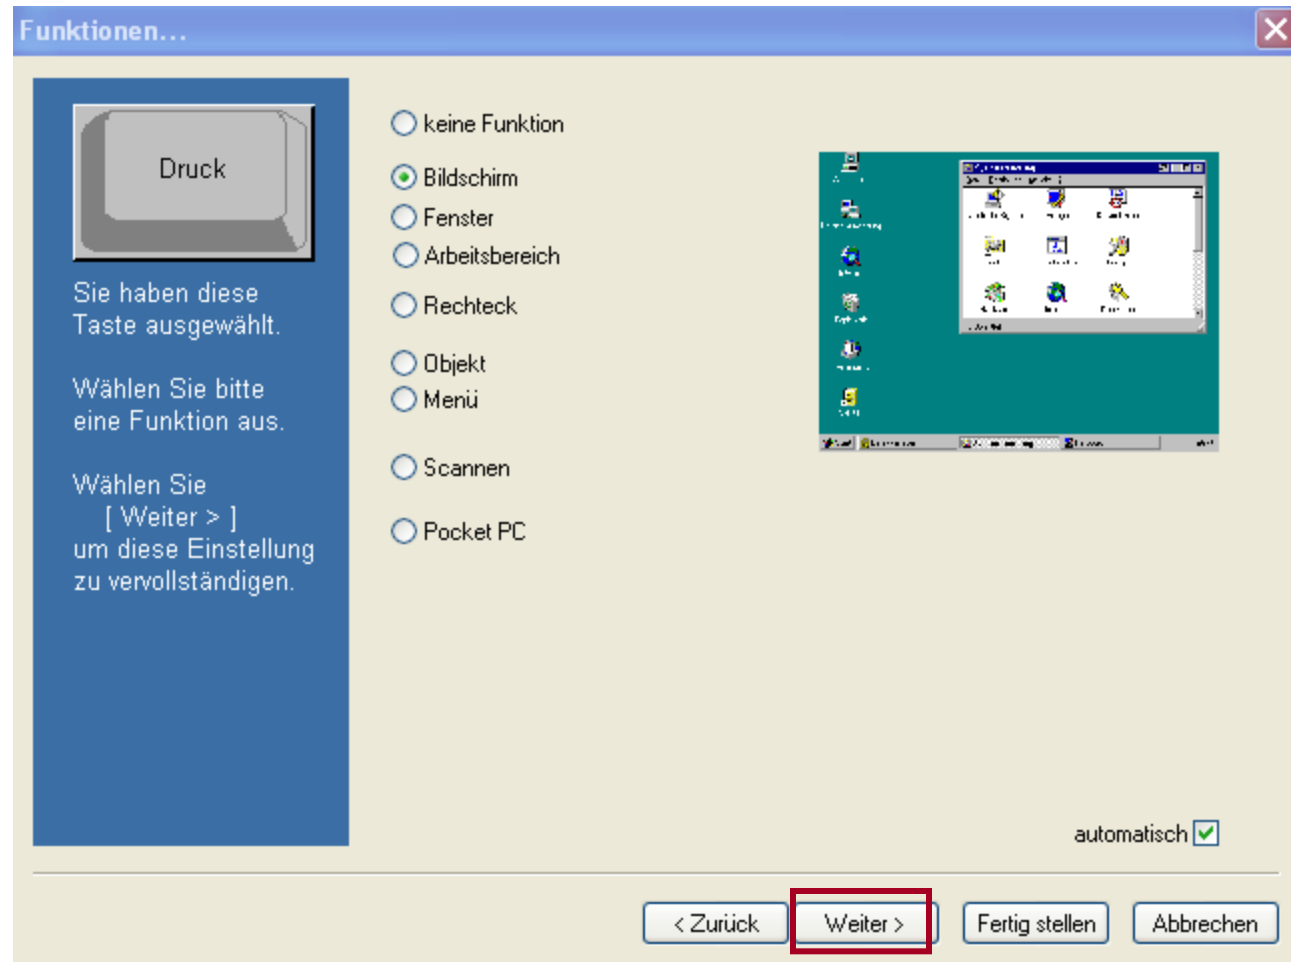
Funktionen...

Druck

Sie haben diese Taste ausgewählt.

Wählen Sie bitte eine Funktion aus.

Wählen Sie [ Weiter > ] um diese Einstellung zu vervollständigen.

keine Funktion

Bildschirm

Fenster

Arbeitsbereich

Rechteck

Objekt

Menü

Scannen

Pocket PC

automatisch

< Zurück

Weiter >

Fertig stellen

Abbrechen